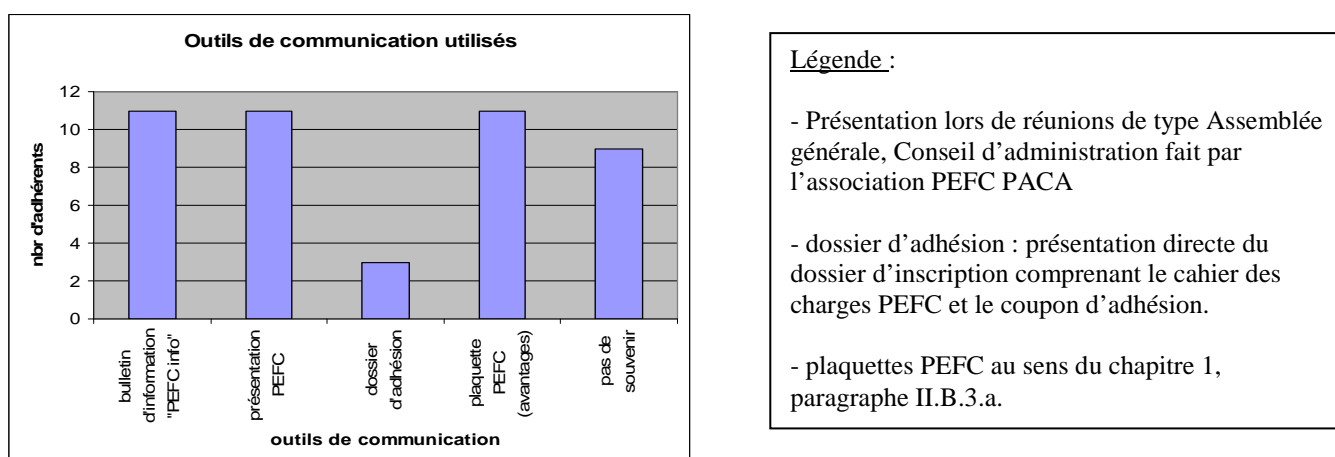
Outils de communication utilisés

nbr d'adhérents

12
10
8
6
4
2
0

bulletin d'information "PEFC info"
présentation PEFC
dossier d'adhésion
plaquette PEFC (avantages)
pas de souvenir

outils de communication

Légende :

- Présentation lors de réunions de type Assemblée générale, Conseil d'administration fait par l'association PEFC PACA

- dossier d'adhésion : présentation directe du dossier d'inscription comprenant le cahier des charges PEFC et le coupon d'adhésion.

- plaquettes PEFC au sens du chapitre 1, paragraphe II.B.3.a.